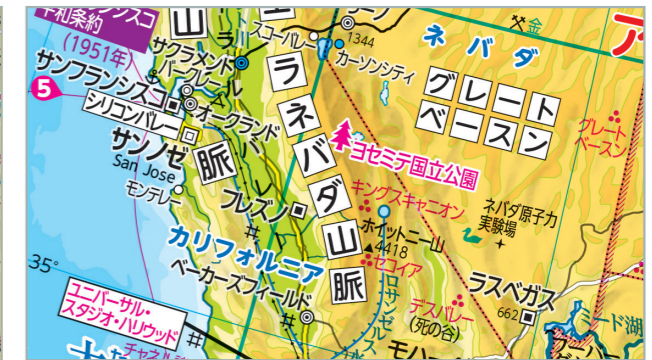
平和条約
(1951年)
サンフランシスコ
5
サクラメント
バークレー
オークランド
シリコンバレー
サンノゼ
San Jose
モンテレー
山
脈
ラ
ネ
バ
ダ
山
脈
スコーバレー
1344
カーソンシティ
ネバダ
金
ア
グレート
ベースン
グレート
ベースン
ヨセミテ国立公園
キングスキャニオン
フレズノ
ホイットニー山
4418
セコイア
ネバダ原子力
実験場
カリフォルニア
35°
ベーカーズフィールド
ラスベガス
662
ミード湖
デスバレー
(死の谷)
ユニバーサル・
スタジオ・ハリウッド
チャネル
モハーベ
ロサンゼルス